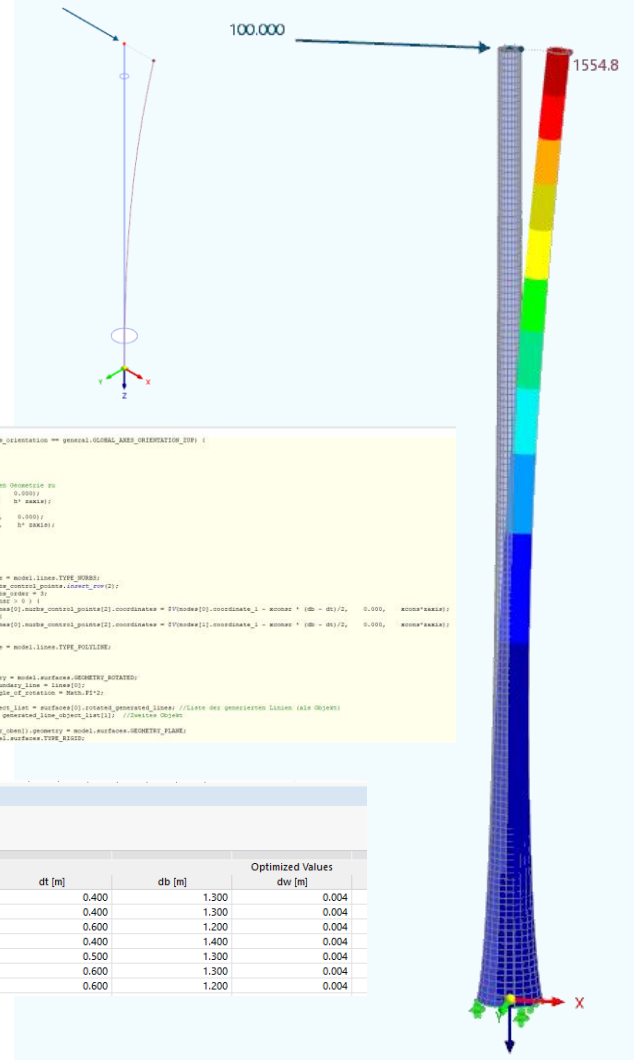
100.000

1554.8

Y X
Z

_orientation == general.GLOBAL_AXES_ORIENTATION_ZUP) {

en Geometrie zu
0.000);
h* zaxis);

, 0.000);
, h* zaxis);

r = model.lines.TYPE_NURBS;
s_control_points.insert_row(2);
s_order = 3;
nr > 0 ) {
es[0].nurbs_control_points[2].coordinates = $V(nodes[0].coordinate_1 - xconr * (db - dt)/2, 0.000, xcons*zaxis);

es[0].nurbs_control_points[2].coordinates = $V(nodes[1].coordinate_1 - xconr * (db - dt)/2, 0.000, xcons*zaxis);

e = model.lines.TYPE_POLYLINE;

ry = model.surfaces.GEOMETRY_ROTATED;
undary_line = lines[0];
gle_of_rotation = Math.PI*2;

ect_list = surfaces[0].rotated_generated_lines; //Liste der generierten Linien (als Objekt)
generated_line_object_list[1]; //Zweites Objekt

_oben]).geometry = model.surfaces.GEOMETRY_PLANE;
el.surfaces.TYPE_RIGID;

| dt [m] | db [m] | Optimized Values<br>dw [m] |
|---|---|---|
| 0.400 | 1.300 | 0.004 |
| 0.400 | 1.300 | 0.004 |
| 0.600 | 1.200 | 0.004 |
| 0.400 | 1.400 | 0.004 |
| 0.500 | 1.300 | 0.004 |
| 0.600 | 1.300 | 0.004 |
| 0.600 | 1.200 | 0.004 |

X
Y